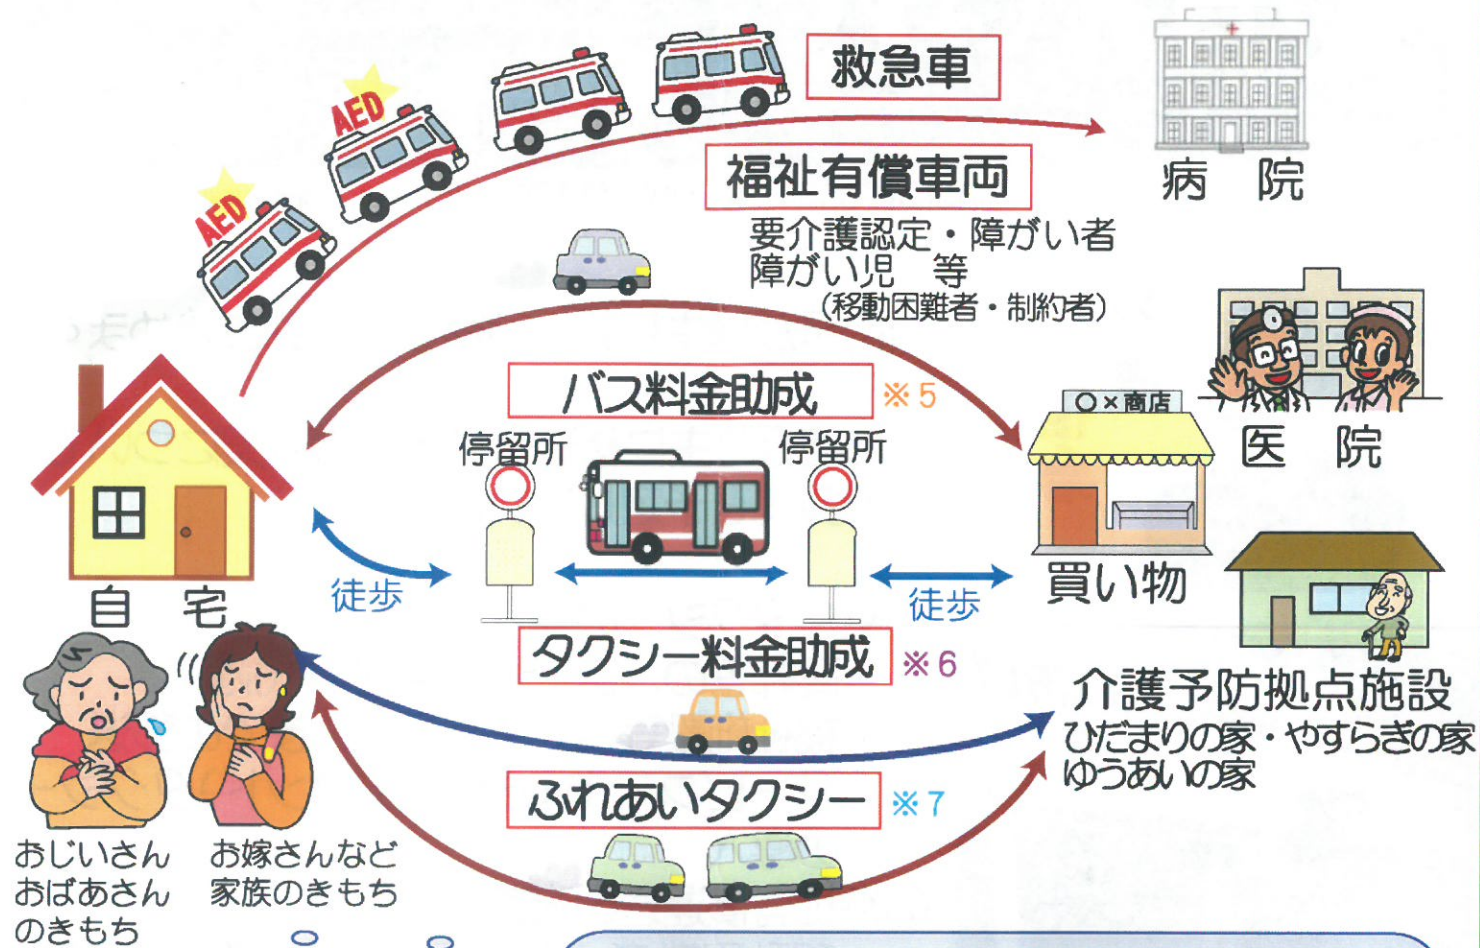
AED

AED

救急車

病　院

福祉有償車両

要介護認定・障がい者
障がい児　等
（移動困難者・制約者）

○×商店

医　院

バス料金助成 ※5

停留所

停留所

自　宅

徒歩

徒歩

買い物

タクシー料金助成 ※6

介護予防拠点施設
ひだまりの家・やすらぎの家
ゆうあいの家

ふれあいタクシー ※7

おじいさん
おばあさん
のきもち

お嫁さんなど
家族のきもち